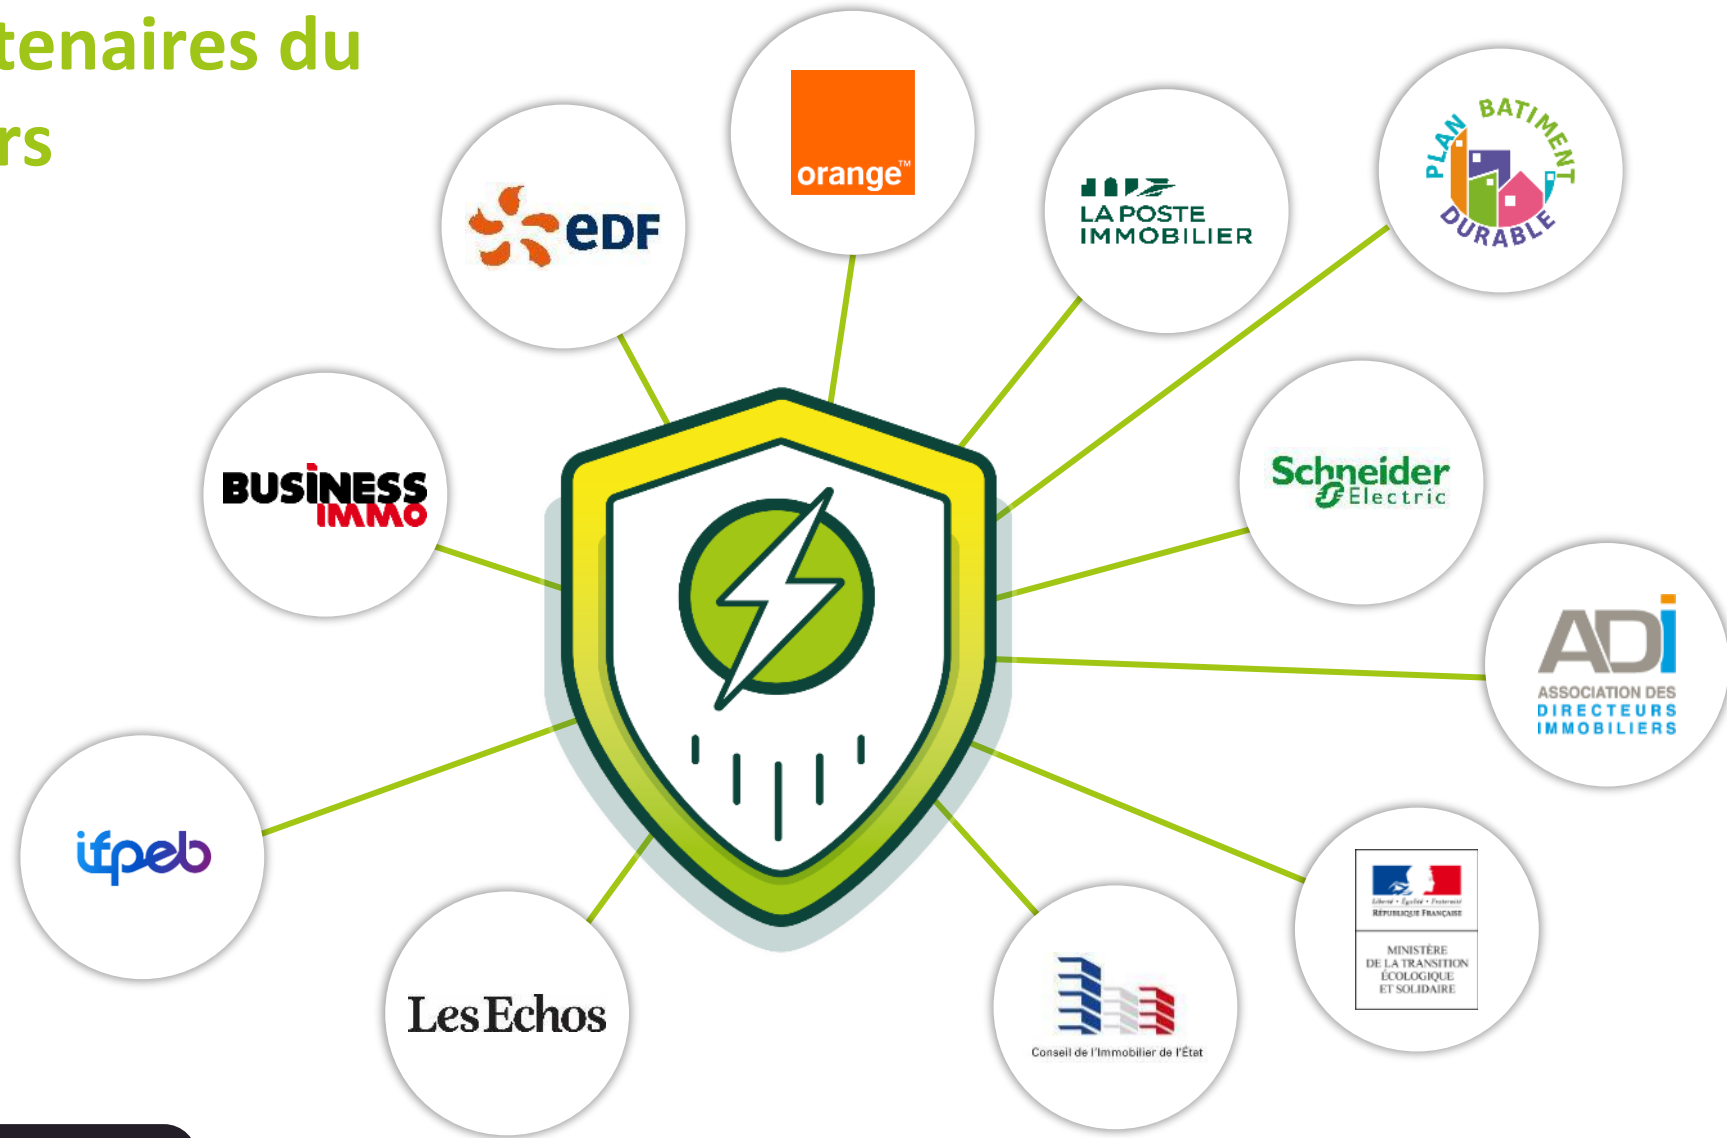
tenaires du
rs

orange™

eDF

LA POSTE IMMOBILIER

PLAN BATIMENT DURABLE

BUSINESS IMMO

Schneider Electric

ADI
ASSOCIATION DES DIRECTEURS IMMOBILIERS

ifpeb

Les Echos

Conseil de l'Immobilier de l'État

Liberté • Égalité • Fraternité
RÉPUBLIQUE FRANÇAISE
MINISTÈRE DE LA TRANSITION ÉCOLOGIQUE ET SOLIDAIRE